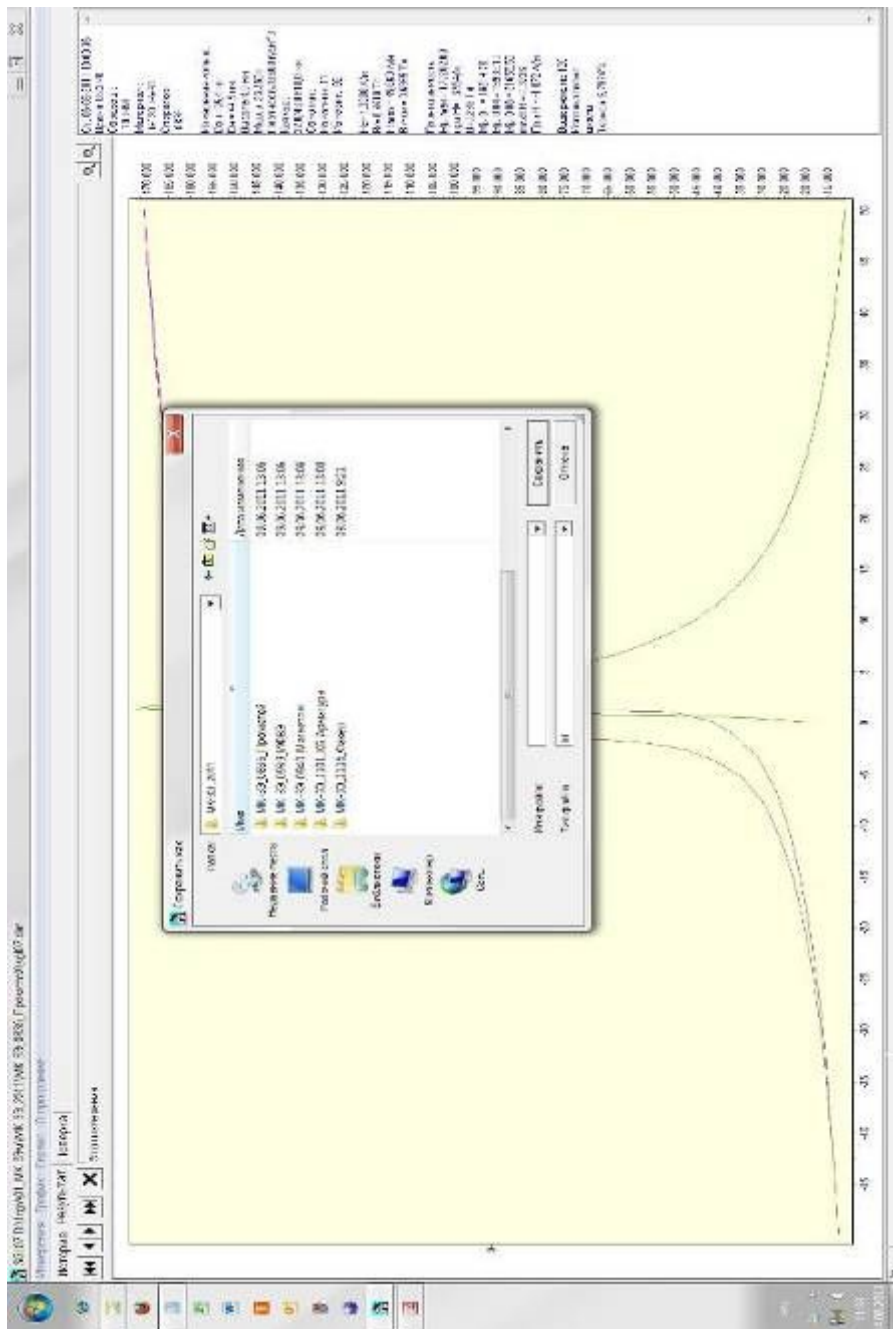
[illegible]

Испытание Таблица Сервис Построение

История Результат Тензор

Сохранить как

Папка: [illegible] 2011

Имя

Дата изменения

Недавние места

Рабочий стол

Библиотеки

Компьютер

Сеть

09.06.2011 13:06

09.06.2011 13:06

09.06.2011 13:08

09.06.2011 13:08

09.06.2011 16:21

Имя файла:

Тип файла:

Сохранить

Отмена

170.000

160.000

150.000

140.000

130.000

120.000

110.000

100.000

90.000

80.000

70.000

60.000

50.000

40.000

30.000

20.000

10.000

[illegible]